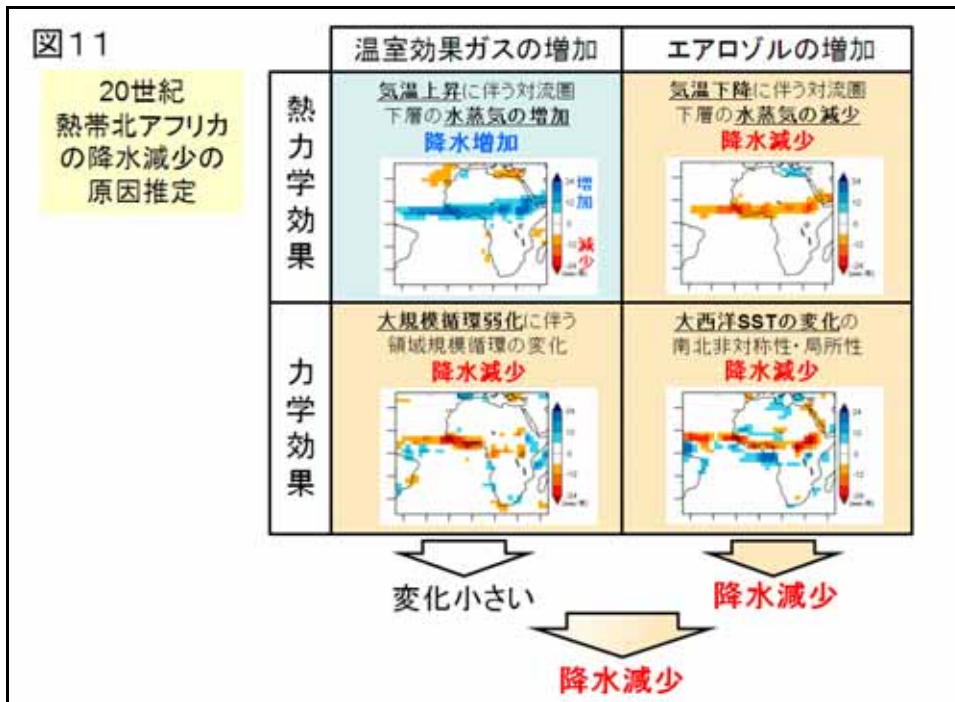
図11

20世紀
熱帯北アフリカ
の降水減少の
原因推定

| | 温室効果ガスの増加 | エアロゾルの増加 |
|---|---|---|
| 熱力学効果 | 気温上昇に伴う対流圏下層の水蒸気の増加 降水増加 増加 減少 | 気温下降に伴う対流圏下層の水蒸気の減少 降水減少 |
| 力学効果 | 大規模循環弱化に伴う領域規模循環の変化 降水減少 | 大西洋SSTの変化の南北非対称性・局所性 降水減少 |

変化小さい

降水減少

降水減少